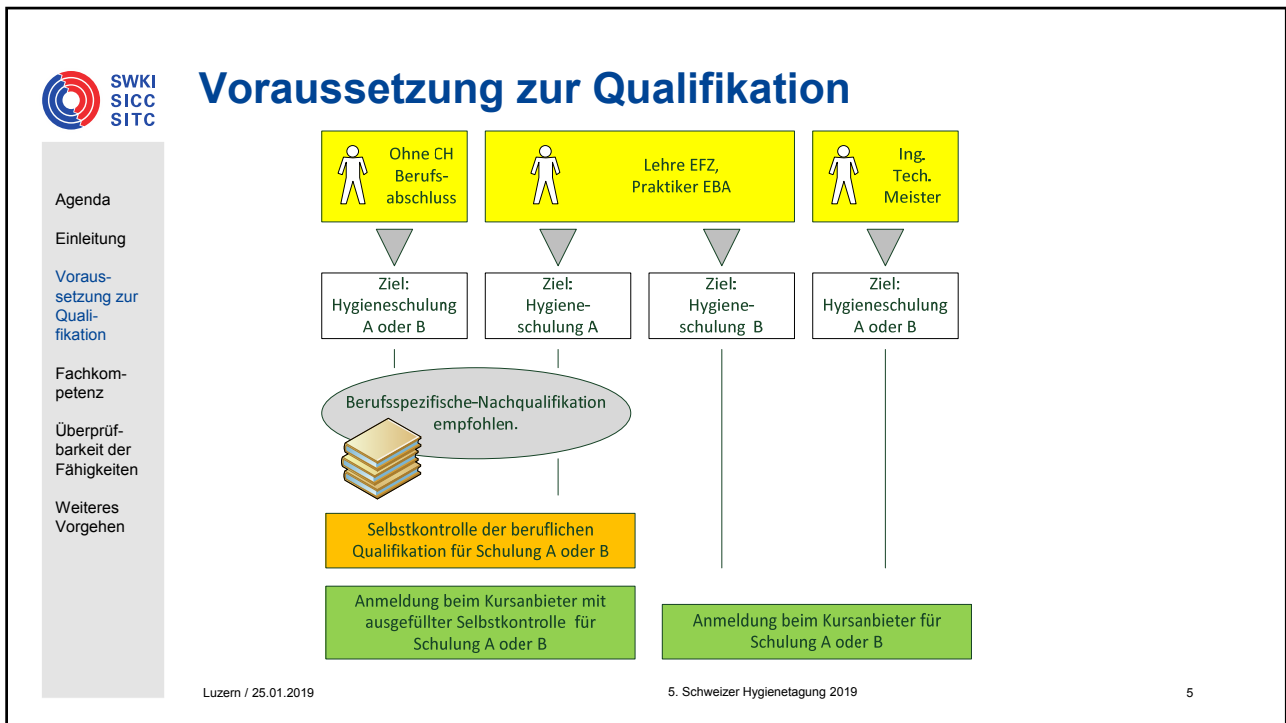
SWKI
SICC
SITC

Voraussetzung zur Qualifikation

Agenda

Einleitung

Voraussetzung zur Qualifikation

Fachkompetenz

Überprüfbarkeit der Fähigkeiten

Weiteres Vorgehen

Ohne CH Berufsabschluss

Lehre EFZ, Praktiker EBA

Ing. Tech. Meister

Ziel: Hygieneschulung A oder B

Ziel: Hygieneschulung A

Ziel: Hygieneschulung B

Ziel: Hygieneschulung A oder B

Berufsspezifische-Nachqualifikation empfohlen.

Selbstkontrolle der beruflichen Qualifikation für Schulung A oder B

Anmeldung beim Kursanbieter mit ausgefüllter Selbstkontrolle für Schulung A oder B

Anmeldung beim Kursanbieter für Schulung A oder B

Luzern / 25.01.2019

5. Schweizer Hygienetagung 2019

5